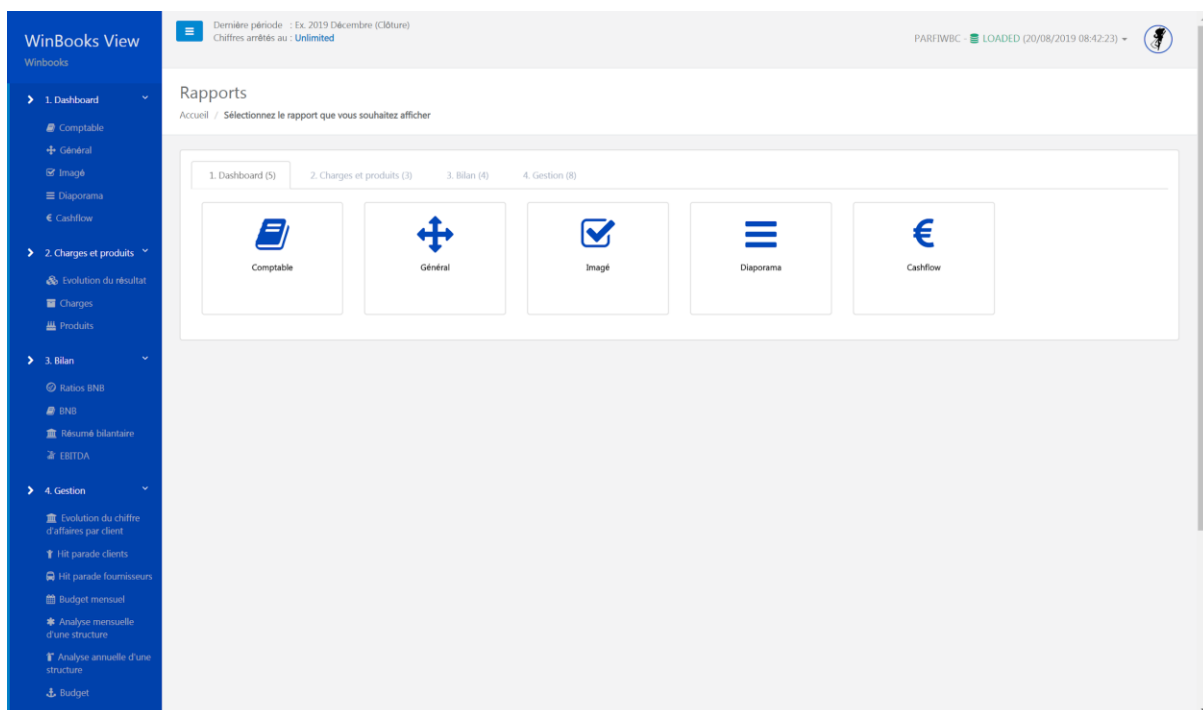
WinBooks View
Winbooks

1. Dashboard
Comptable
Général
Imagé
Diaporama
€ Cashflow

2. Charges et produits
Evolution du résultat
Charges
Produits

3. Bilan
Ratios BNB
BNB
Résumé bilantaire
EBITDA

4. Gestion
Evolution du chiffre d'affaires par client
Hit parade clients
Hit parade fournisseurs
Budget mensuel
Analyse mensuelle d'une structure
Analyse annuelle d'une structure
Budget

Dernière période : Ex. 2019 Décembre (Clôture)
Chiffres arrêtés au : Unlimited

PARFIWBC - LOADED (20/08/2019 08:42:23)

Rapports
Accueil / Sélectionnez le rapport que vous souhaitez afficher

1. Dashboard (5)
2. Charges et produits (3)
3. Bilan (4)
4. Gestion (8)

Comptable
Général
Imagé
Diaporama
€
Cashflow